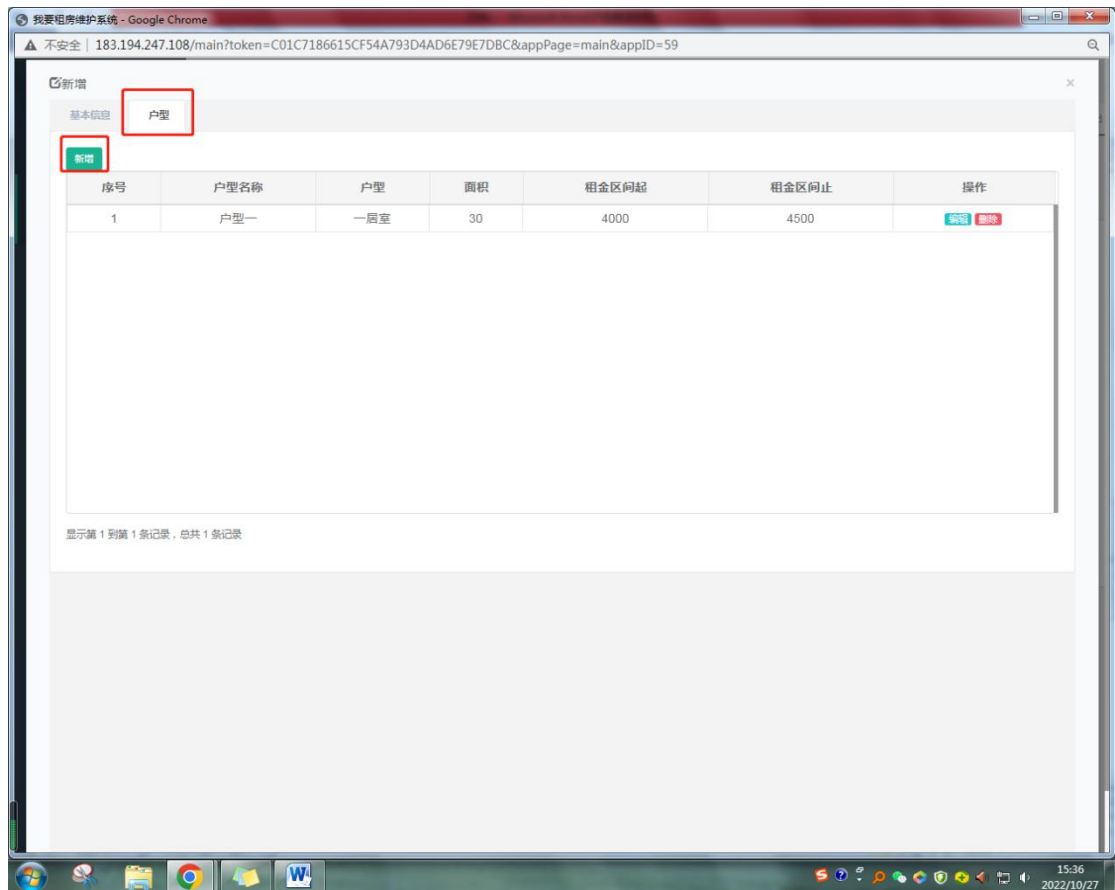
我要租房维护系统 - Google Chrome

不安全 | 183.194.247.108/main?token=C01C7186615CF54A793D4AD6E79E7DBC&appPage=main&appID=59

新增

基本信息 户型

新增

| 序号 | 户型名称 | 户型 | 面积 | 租金区间起 | 租金区间止 | 操作 |
|---|---|---|---|---|---|---|
| 1 | 户型一 | 一居室 | 30 | 4000 | 4500 | 编辑 删除 |

显示第 1 到第 1 条记录，总共 1 条记录

15:36
2022/10/27